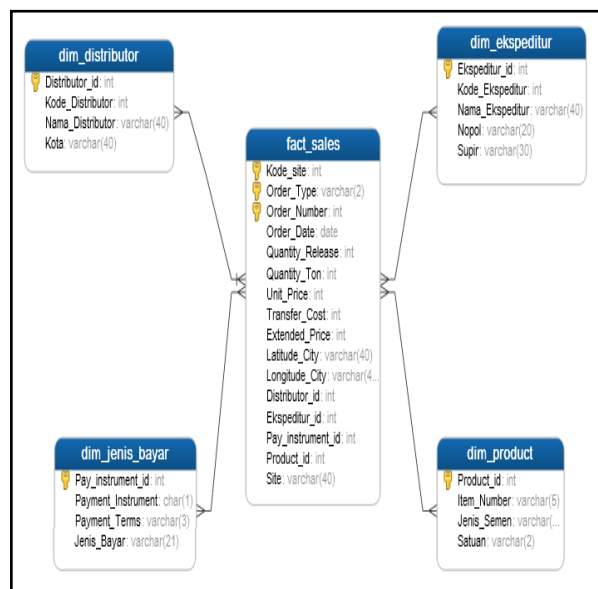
dim_distributor
Distributor_id : int
Kode_Distributor : int
Nama_Distributor : varchar(40)
Kota : varchar(40)

fact_sales
Kode_site : int
Order_Type : varchar(2)
Order_Number : int
Order_Date : date
Quantity_Release : int
Quantity_Ton : int
Unit_Price : int
Transfer_Cost : int
Extended_Price : int
Latitude_City : varchar(40)
Longitude_City : varchar(4...
Distributor_id : int
Ekspeditur_id : int
Pay_instrument_id : int
Product_id : int
Site : varchar(40)

dim_ekspeditur
Ekspeditur_id : int
Kode_Ekspeditur : int
Nama_Ekspeditur : varchar(40)
Nopol : varchar(20)
Supir : varchar(30)

dim_jenis_bayar
Pay_instrument_id : int
Payment_Instrument : char(1)
Payment_Terms : varchar(3)
Jenis_Bayar : varchar(21)

dim_product
Product_id : int
Item_Number : varchar(5)
Jenis_Semen : varchar(...
Satuan : varchar(2)